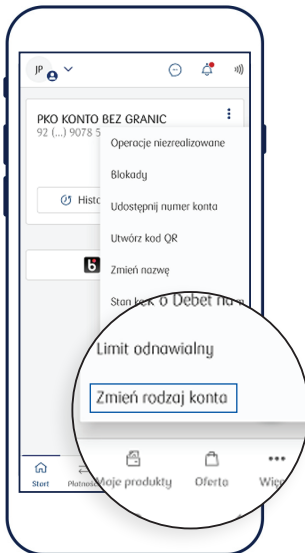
JP

PKO KONTO BEZ GRANIC
92 (...) 9078 5

Histo

Operacje niezrealizowane

Blokady

Udostępnij numer konta

Utwórz kod QR

Zmień nazwę

Stan kon o Debet na

Limit odnawialny

Zmień rodzaj konta

Start

Płatnoś

Moje produkty

Oferta

Wię